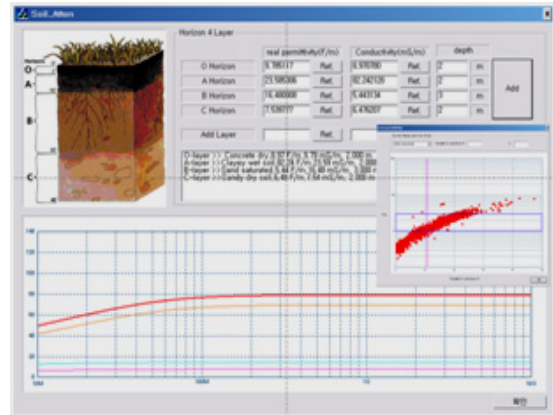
Soil_Atten

Horizon 4 Layer

O
A
B
C

| | real permittivity(F/m) | | Conductivity(mS/m) | | depth | |
|---|---|---|---|---|---|---|
| O Horizon | 9.785117 | Ref. | 8.970780 | Ref. | 2 | m |
| A Horizon | 23.585306 | Ref. | 82.242126 | Ref. | 2 | m |
| B Horizon | 16.480000 | Ref. | 5.443134 | Ref. | 3 | m |
| C Horizon | 7.536577 | Ref. | 6.476207 | Ref. | 2 | m |
| Add Layer | | Ref. | | | | |

Add

O-layer >> Concrete dry 8.97 F/m, 8.79 mS/m, 2.000 m
A-layer >> Clayey wet soil 82.24 F/m, 23.59 mS/m, 1.000
B-layer >> Sand saturated 5.44 F/m, 16.48 mS/m, 3.000
C-layer >> Sandy dry soil 6.48 F/m, 7.54 mS/m, 2.000 m

140
120
100
80
60
40
20
0

10M
100M
1G
10G

확인